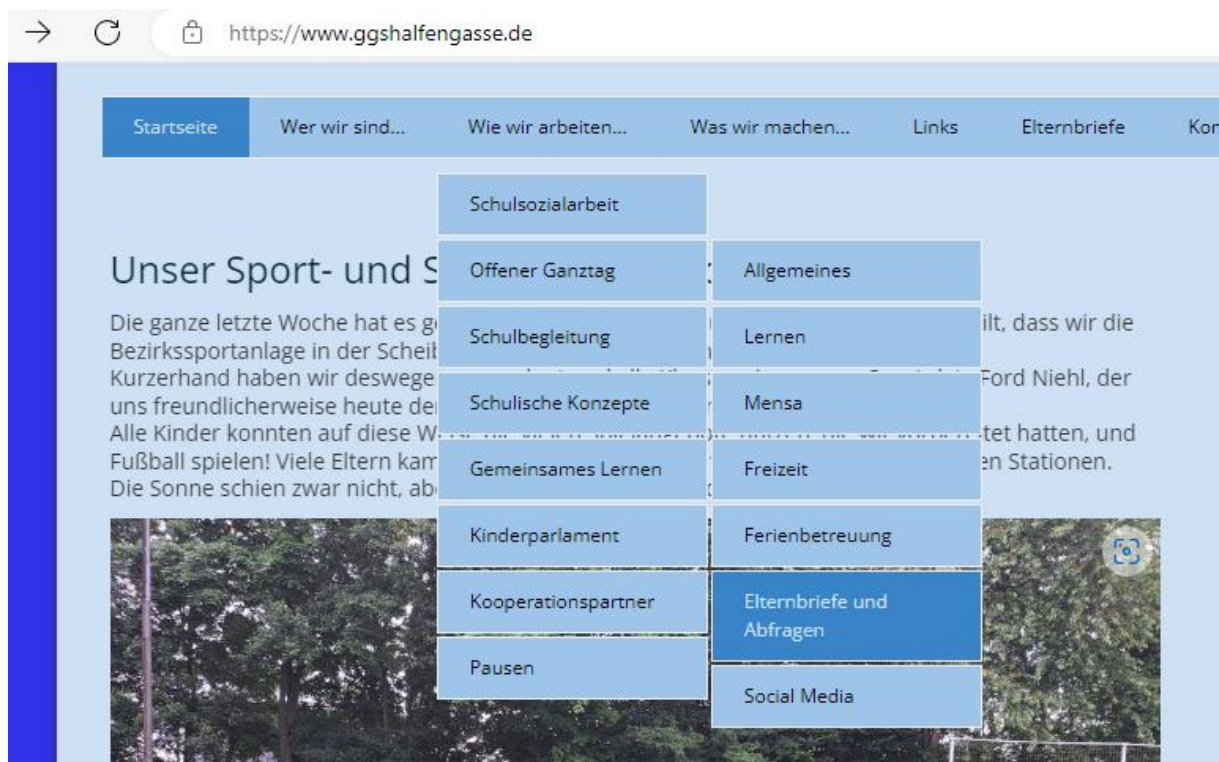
https://www.ggshalfengasse.de

Startseite | Wer wir sind... | Wie wir arbeiten... | Was wir machen... | Links | Elternbriefe | Kon

Schulsozialarbeit
Offener Ganztag
Schulbegleitung
Schulische Konzepte
Gemeinsames Lernen
Kinderparlament
Kooperationspartner
Pausen

Allgemeines
Lernen
Mensa
Freizeit
Ferienbetreuung
Elternbriefe und Abfragen
Social Media

Unser Sport- und S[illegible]

Die ganze letzte Woche hat es g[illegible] ilt, dass wir die Bezirkssportanlage in der Scheib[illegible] Kurzerhand haben wir deswege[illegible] Ford Niehl, der uns freundlicherweise heute de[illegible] Alle Kinder konnten auf diese W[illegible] tet hatten, und Fußball spielen! Viele Eltern kam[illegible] en Stationen. Die Sonne schien zwar nicht, ab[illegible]